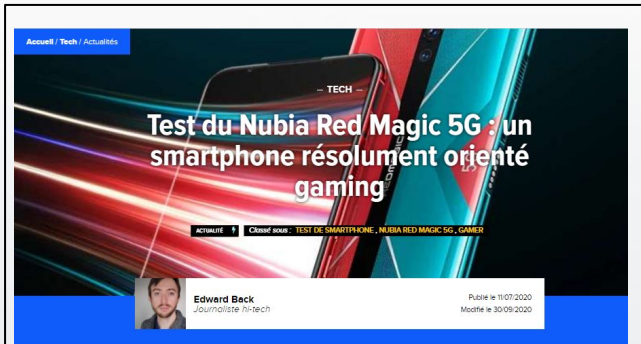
Accueil / Tech / Actualités

— TECH —

Test du Nubia Red Magic 5G : un smartphone résolument orienté gaming

ACTUALITÉ

Classé sous : TEST DE SMARTPHONE , NUBIA RED MAGIC 5G , GAMER

Edward Back
Journaliste hi-tech

Publié le 11/07/2020
Modifié le 30/09/2020